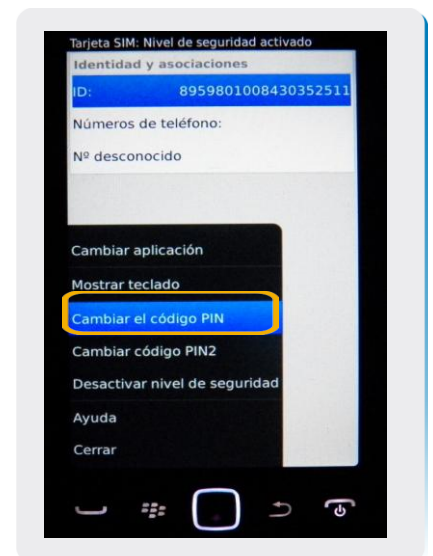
Tarjeta SIM: Nivel de seguridad activado

Identidad y asociaciones

ID: 8959801008430352511

Números de teléfono:

Nº desconocido

Cambiar aplicación

Mostrar teclado

Cambiar el código PIN

Cambiar código PIN2

Desactivar nivel de seguridad

Ayuda

Cerrar